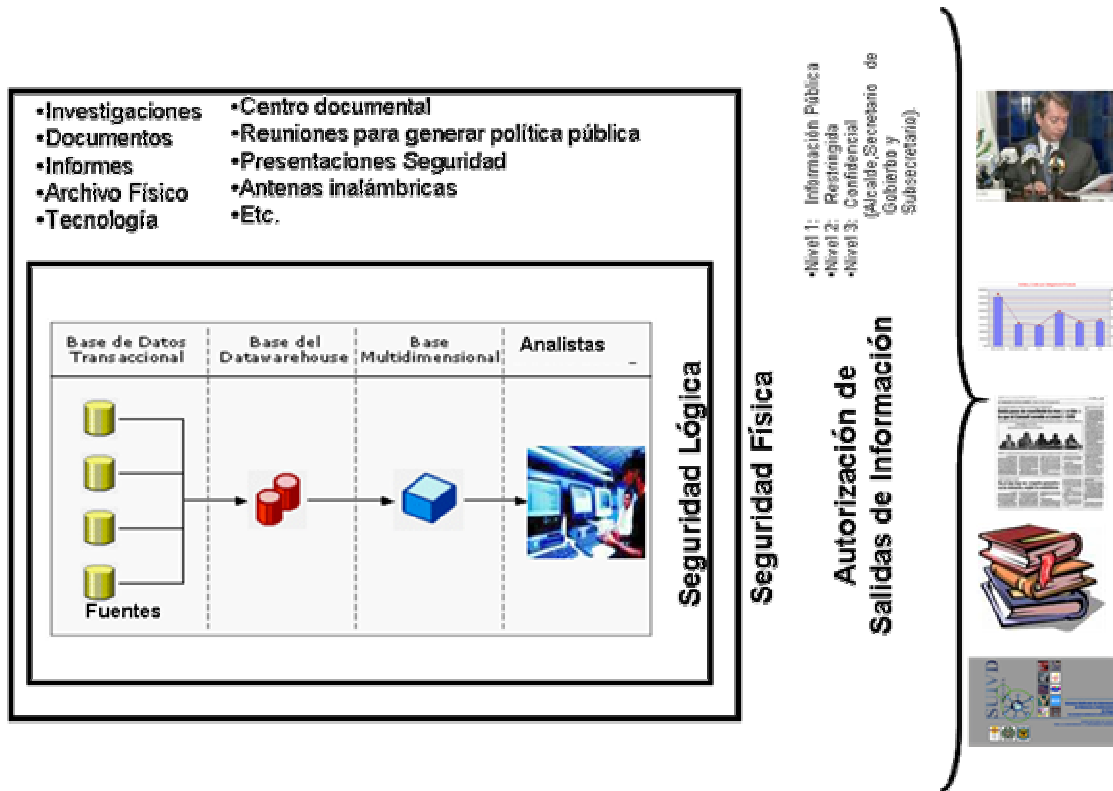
•Investigaciones
•Documentos
•Informes
•Archivo Físico
•Tecnología

•Centro documental
•Reuniones para generar política pública
•Presentaciones Seguridad
•Antenas inalámbricas
•Etc.

| Base de Datos Transaccional | Base del Datawarehouse | Base Multidimensional | Analistas |
|---|---|---|---|

Fuentes

Seguridad Lógica

Seguridad Física

Autorización de Salidas de Información

•Nivel 1: Información Pública
•Nivel 2: Restringida
•Nivel 3: Confidencial (Alcalde, Secretario de Gobierno y Subsecretario).

SUIVD